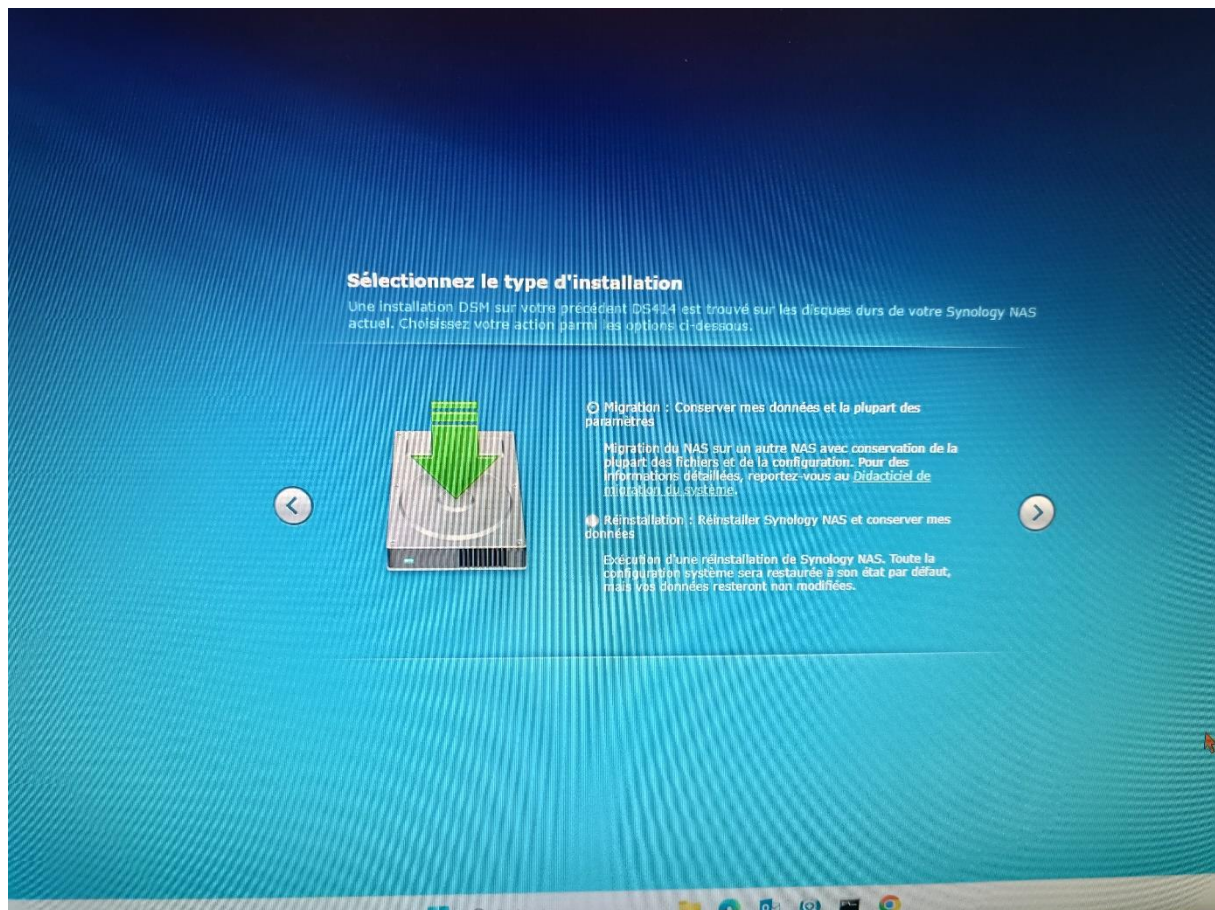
Sélectionnez le type d'installation

Une installation DSM sur votre précédent DS414 est trouvé sur les disques durs de votre Synology NAS actuel. Choisissez votre action parmi les options ci-dessous.

Migration : Conserver mes données et la plupart des paramètres

Migration du NAS sur un autre NAS avec conservation de la plupart des fichiers et de la configuration. Pour des informations détaillées, reportez-vous au Didacticiel de migration du système.

Réinstallation : Réinstaller Synology NAS et conserver mes données

Exécution d'une réinstallation de Synology NAS. Toute la configuration système sera restaurée à son état par défaut, mais vos données resteront non modifiées.